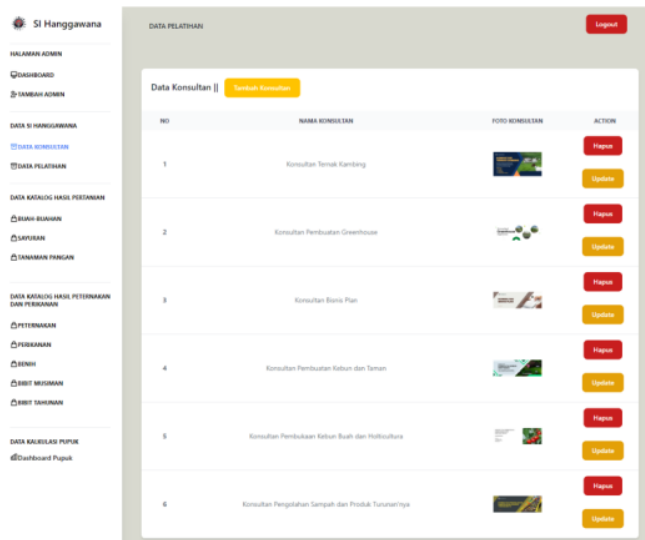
SI Hanggawana

HALAMAN ADMIN

DASHBOARD

TAMBAH ADMIN

DATA SI HANGGAWANA

DATA KONSULTAN

DATA PELATIHAN

DATA KATALOG HASIL PERTANIAN

BUAH-BUAHAN

SAYURAN

TANAMAN PANGAN

DATA KATALOG HASIL PETERNAKAN DAN PERIKANAN

PETERNAKAN

PERIKANAN

BENIH

BIBIT MUSIMAN

BIBIT TAHUNAN

DATA KALKULASI PUPUK

Dashboard Pupuk

DATA PELATIHAN

Logout

Data Konsultan || Tambah Konsultan

| NO | NAMA KONSULTAN | FOTO KONSULTAN | ACTION |
|---|---|---|---|
| 1 | Konsultan Ternak Kambing | | Hapus Update |
| 2 | Konsultan Pembuatan Greenhouse | | Hapus Update |
| 3 | Konsultan Bisnis Plan | | Hapus Update |
| 4 | Konsultan Pembuatan Kebun dan Taman | | Hapus Update |
| 5 | Konsultan Pembukaan Kebun Buah dan Holticultura | | Hapus Update |
| 6 | Konsultan Pengolahan Sampah dan Produk Turunan'nya | | Hapus Update |